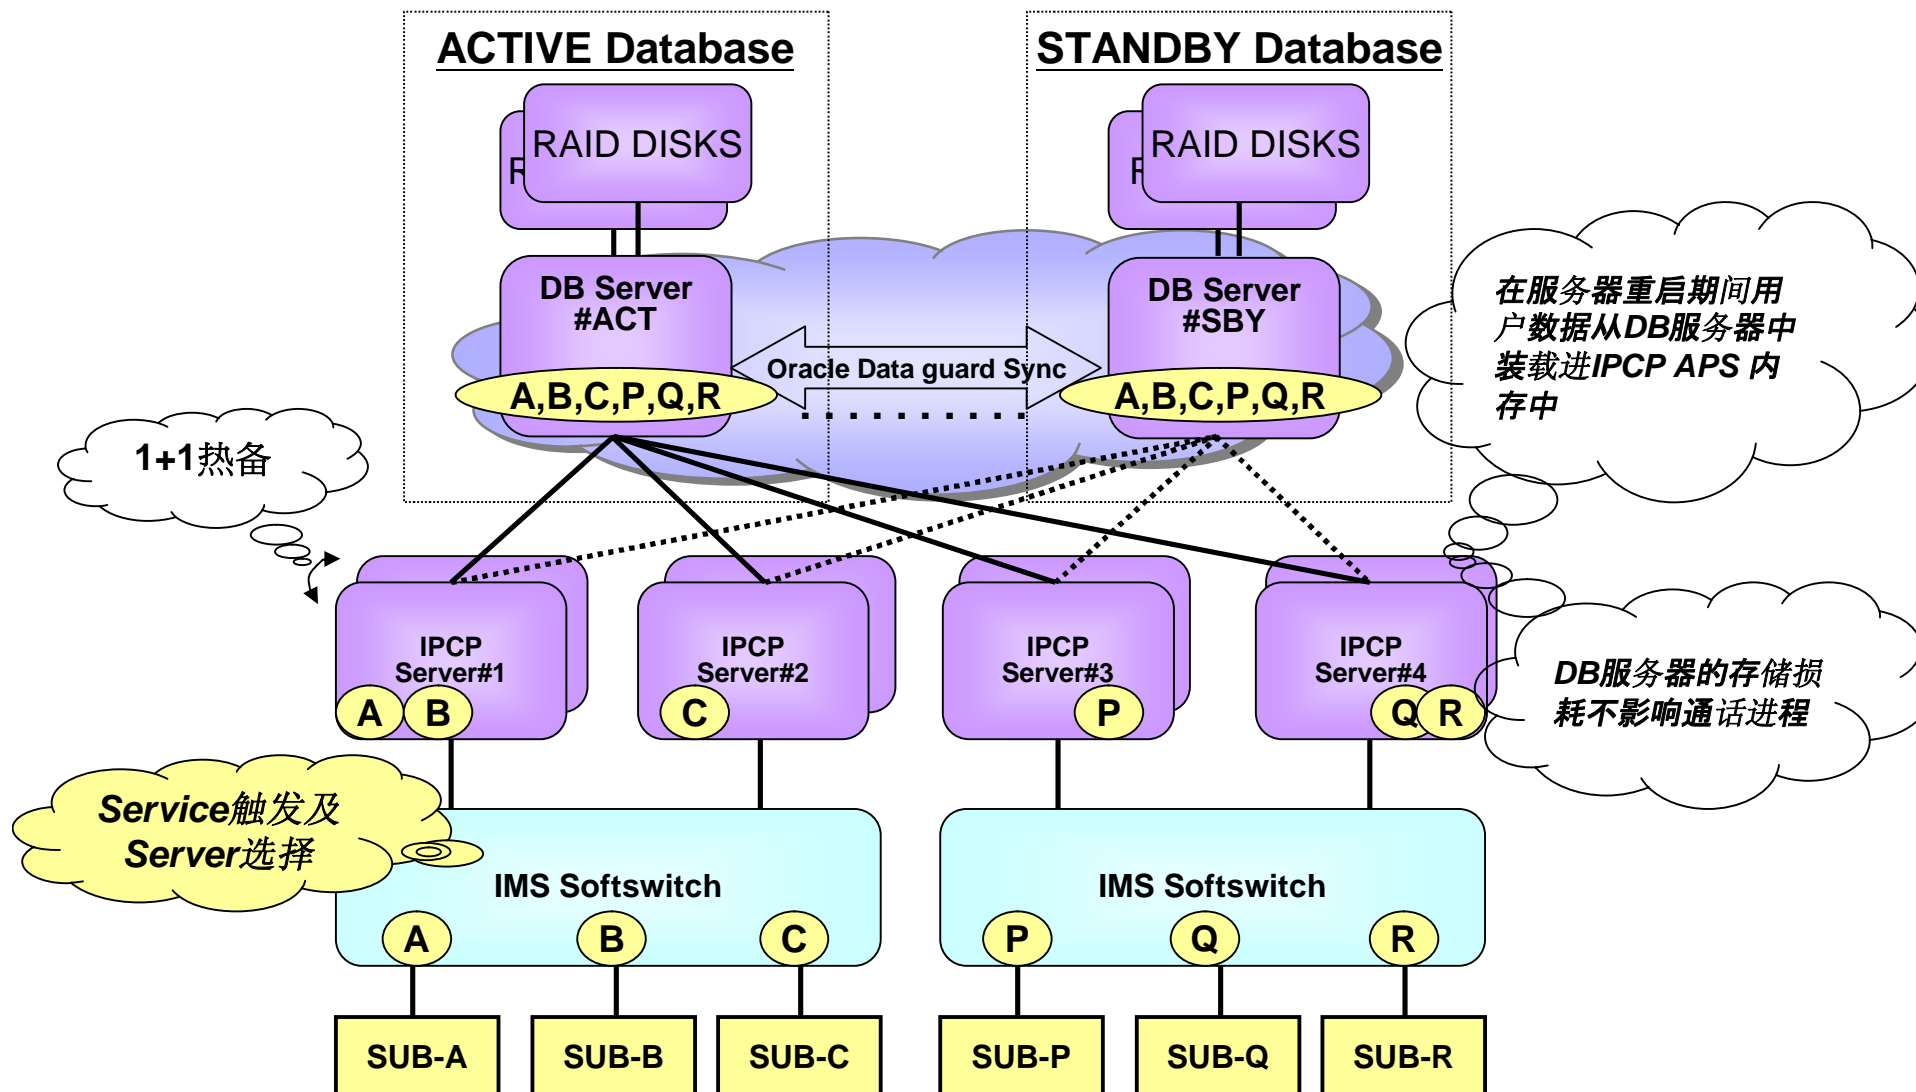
ACTIVE Database

STANDBY Database

R RAID DISKS

R RAID DISKS

DB Server #ACT

DB Server #SBY

Oracle Data guard Sync

A,B,C,P,Q,R

A,B,C,P,Q,R

在服务器重启期间用户数据从DB服务器中装载进IPCP APS 内存中

1+1热备

IPCP Server#1
A B

IPCP Server#2
C

IPCP Server#3
P

IPCP Server#4
Q R

DB服务器的存储损耗不影响通话进程

Service触发及Server选择

IMS Softswitch
A B C

IMS Softswitch
P Q R

SUB-A

SUB-B

SUB-C

SUB-P

SUB-Q

SUB-R